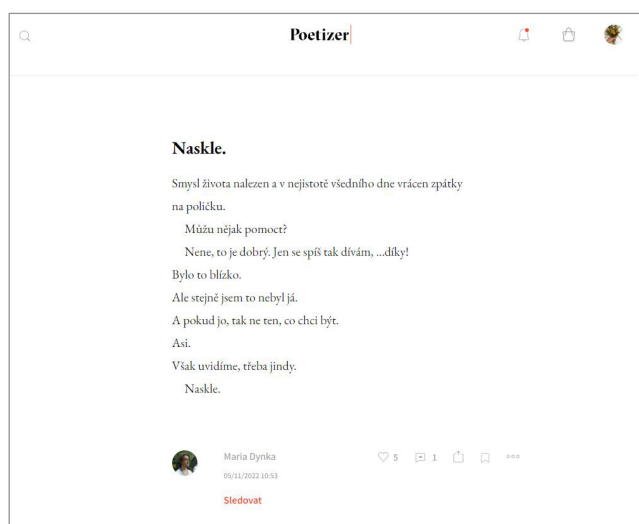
Poetizer

Naskle.

Smysl života nalezen a v nejistotě všedního dne vrácen zpátky na poličku.

Můžu nějak pomoct?

Nene, to je dobrý. Jen se spíš tak dívám, ...díky!

Bylo to blízko.

Ale stejně jsem to nebyl já.

A pokud jo, tak ne ten, co chci být.

Asi.

Však uvidíme, třeba jindy.

Naskle.

Maria Dynka
05/11/2022 10:53
Sledovat

5 1